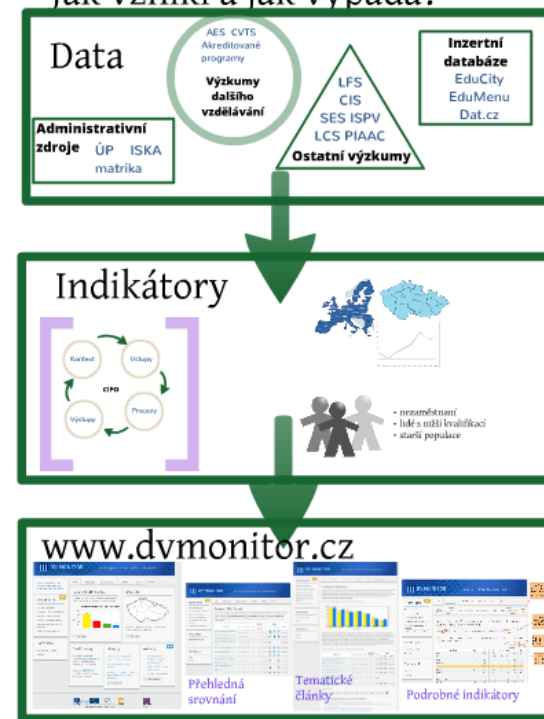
Jak vzniká a jak vypadá?

Data

AES CVTS Akreditované programy
Výzkumy dalšího vzdělávání

Inzertní databáze
EduCity
EduMenu
Dat.cz

LFS
CIS
SES ISPV
LCS PIAAC
Ostatní výzkumy

Administrativní zdroje ÚP ISKA matrika

Indikátory

Kontext
Vstupy
CIPO
Procesy
Výstupy

- nezaměstnaní
- lidé s nižší kvalifikací
- starší populace

www.dvmonitor.cz

Přehledná srovnání

Tematické články

Podrobné indikátory